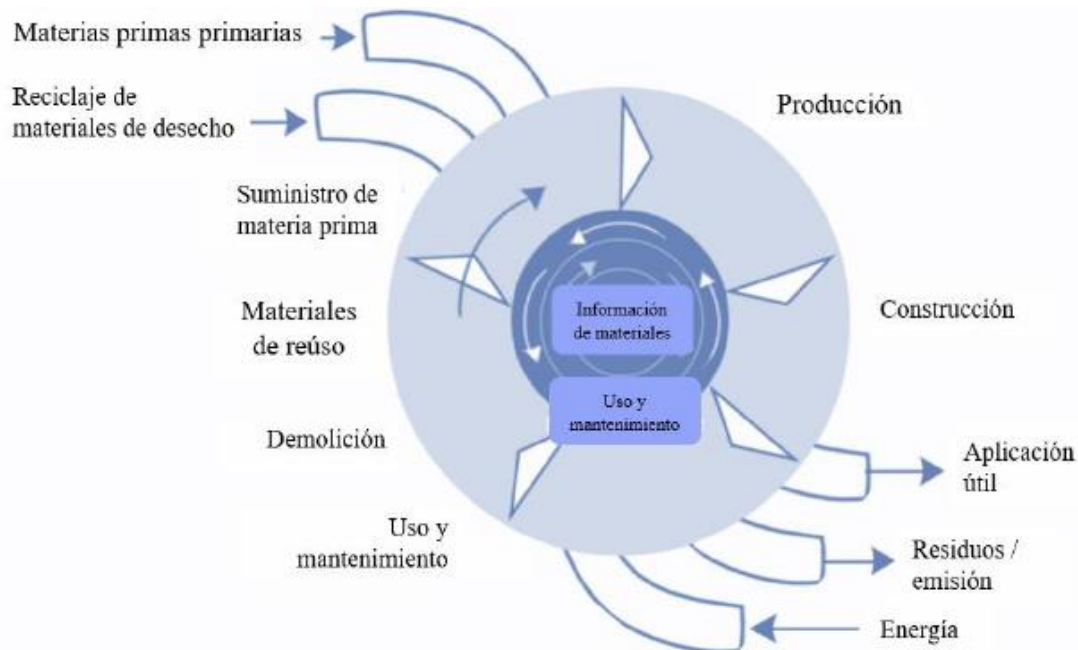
Materias primas primarias

Reciclaje de materiales de desecho

Producción

Suministro de materia prima

Materiales de reúso

Información de materiales

Construcción

Uso y mantenimiento

Demolición

Aplicación útil

Uso y mantenimiento

Residuos / emisión

Energía